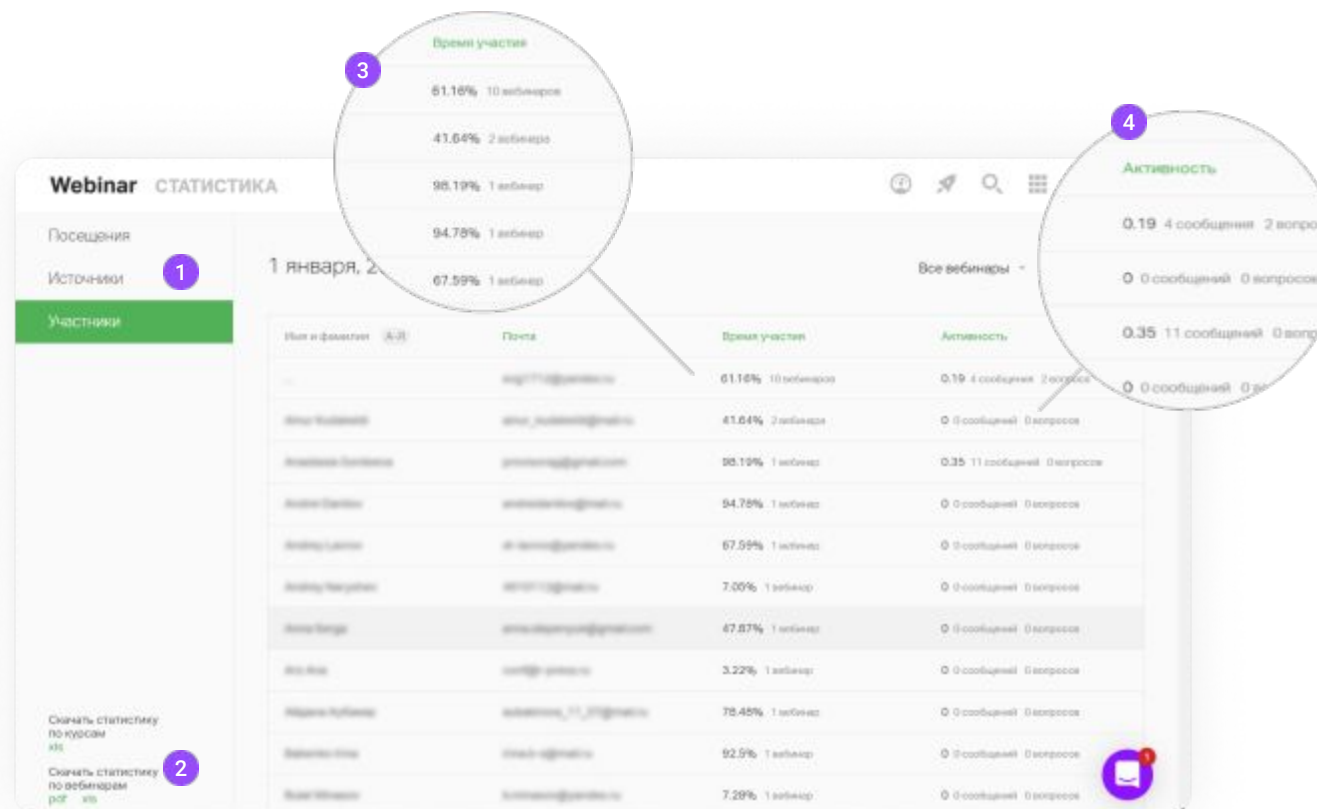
Webinar СТАТИСТИКА

Посещения
Источники 1
Участники

1 января, 2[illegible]

Все вебинары

3
Время участия
61.16% 10 вебинаров
41.64% 2 вебинара
98.19% 1 вебинар
94.78% 1 вебинар
67.59% 1 вебинар

4
Активность
0.19 4 сообщения 2 вопро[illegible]
0 0 сообщений 0 вопросов
0.35 11 сообщений 0 вопр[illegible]
0 0 сообщений 0 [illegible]

| Имя и фамилия А-Я | Почта | Время участия | Активность |
|---|---|---|---|
| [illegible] | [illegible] | 61.16% 10 вебинаров | 0.19 4 сообщения 2 вопроса |
| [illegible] | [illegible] | 41.64% 2 вебинара | 0 0 сообщений 0 вопросов |
| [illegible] | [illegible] | 98.19% 1 вебинар | 0.35 11 сообщений 0 вопросов |
| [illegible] | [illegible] | 94.78% 1 вебинар | 0 0 сообщений 0 вопросов |
| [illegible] | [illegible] | 67.59% 1 вебинар | 0 0 сообщений 0 вопросов |
| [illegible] | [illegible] | 7.00% 1 вебинар | 0 0 сообщений 0 вопросов |
| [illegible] | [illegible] | 47.87% 1 вебинар | 0 0 сообщений 0 вопросов |
| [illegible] | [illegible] | 3.22% 1 вебинар | 0 0 сообщений 0 вопросов |
| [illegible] | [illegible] | 78.48% 1 вебинар | 0 0 сообщений 0 вопросов |
| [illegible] | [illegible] | 92.5% 1 вебинар | 0 0 сообщений 0 вопросов |
| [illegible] | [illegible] | 7.28% 1 вебинар | 0 0 сообщений 0 вопросов |

Скачать статистику по курсам
xls

Скачать статистику по вебинарам 2
pdf xls

1